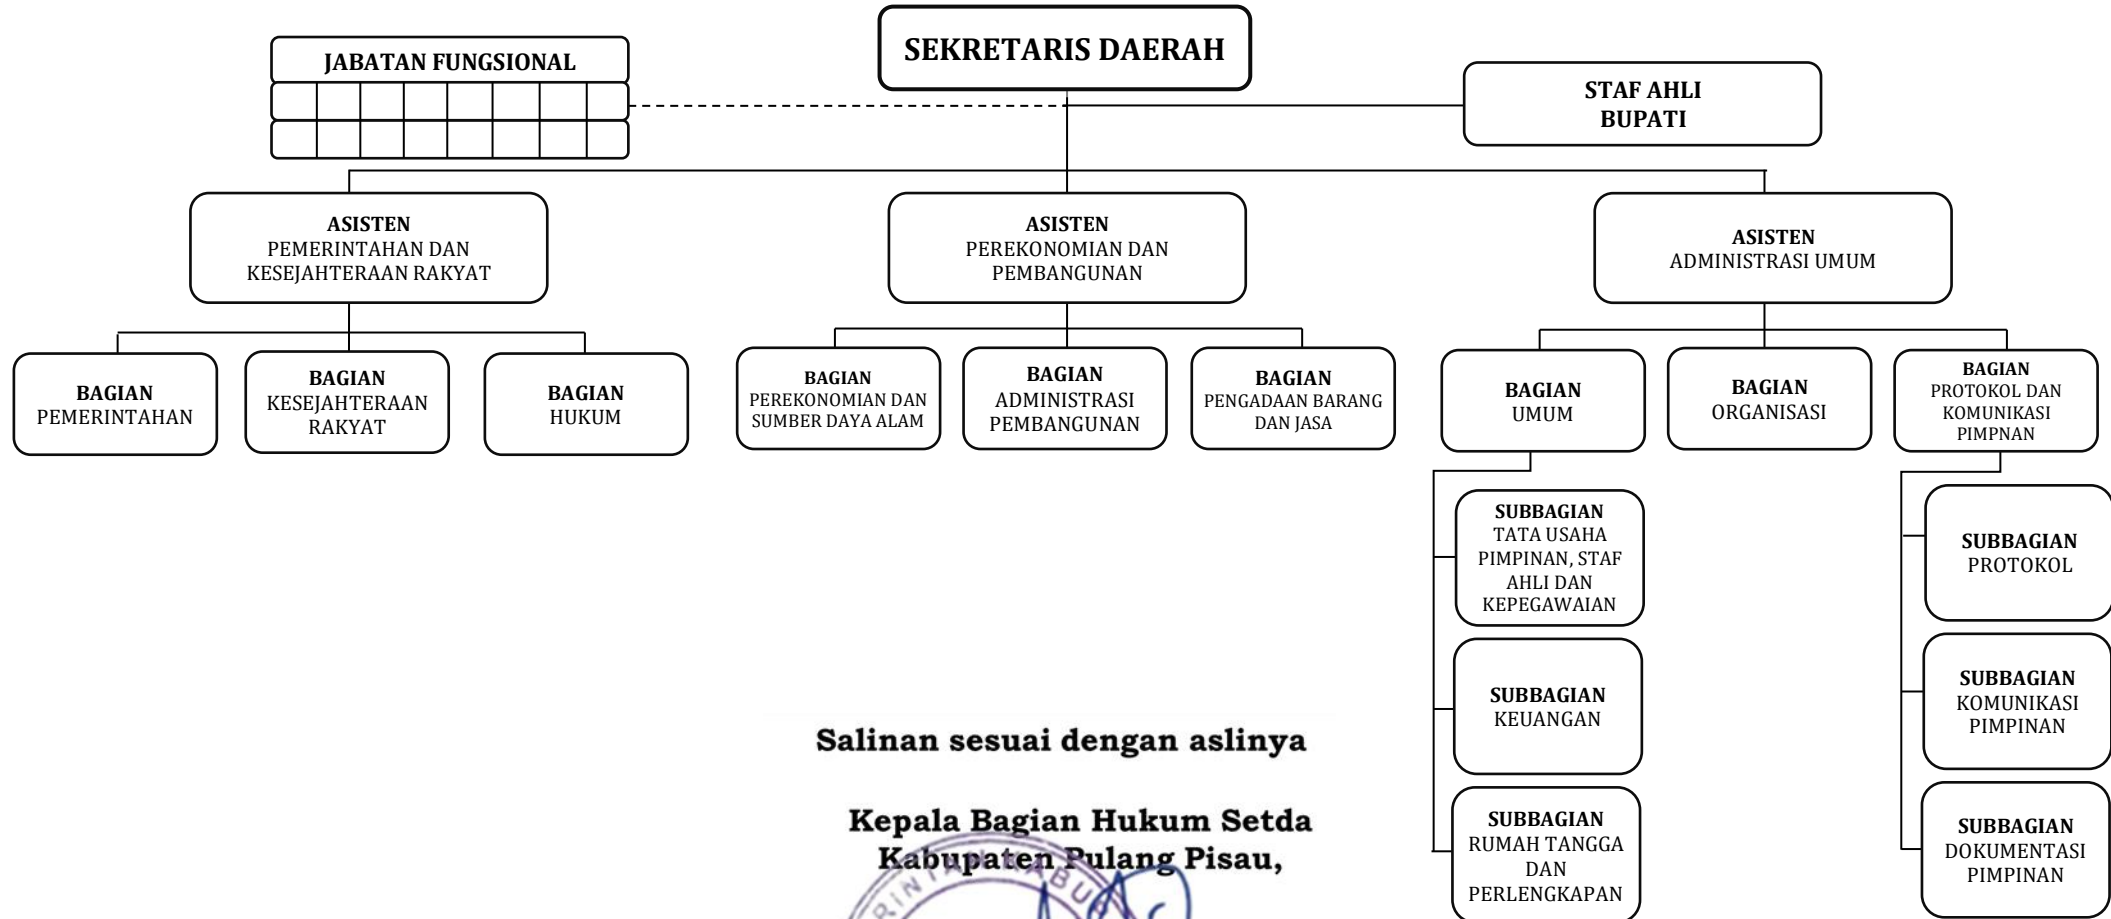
SEKRETARIS DAERAH

JABATAN FUNGSIONAL

STAF AHLI BUPATI

ASISTEN PEMERINTAHAN DAN KESEJAHTERAAN RAKYAT

ASISTEN PEREKONOMIAN DAN PEMBANGUNAN

ASISTEN ADMINISTRASI UMUM

BAGIAN PEMERINTAHAN

BAGIAN KESEJAHTERAAN RAKYAT

BAGIAN HUKUM

BAGIAN PEREKONOMIAN DAN SUMBER DAYA ALAM

BAGIAN ADMINISTRASI PEMBANGUNAN

BAGIAN PENGADAAN BARANG DAN JASA

BAGIAN UMUM

BAGIAN ORGANISASI

BAGIAN PROTOKOL DAN KOMUNIKASI PIMPNAN

SUBBAGIAN TATA USAHA PIMPINAN, STAF AHLI DAN KEPEGAWAIAN

SUBBAGIAN KEUANGAN

SUBBAGIAN RUMAH TANGGA DAN PERLENGKAPAN

SUBBAGIAN PROTOKOL

SUBBAGIAN KOMUNIKASI PIMPINAN

SUBBAGIAN DOKUMENTASI PIMPINAN

Salinan sesuai dengan aslinya

Kepala Bagian Hukum Setda Kabupaten Pulang Pisau,